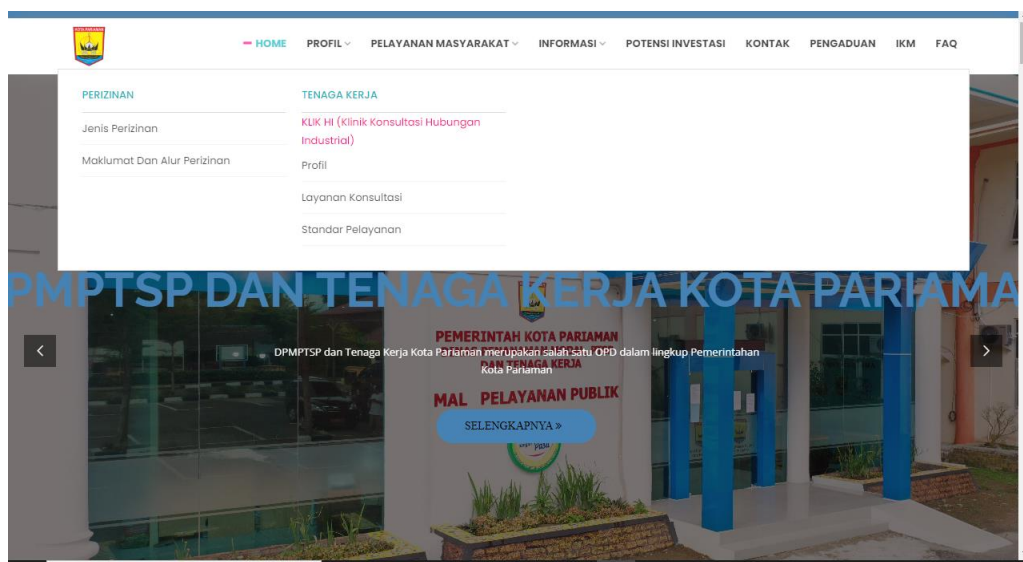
HOME PROFIL PELAYANAN MASYARAKAT INFORMASI POTENSI INVESTASI KONTAK PENGADUAN IKM FAQ

PERIZINAN

Jenis Perizinan

Maklumat Dan Alur Perizinan

TENAGA KERJA

KLIK HI (Klinik Konsultasi Hubungan Industrial)

Profil

Layanan Konsultasi

Standar Pelayanan

DPMPTSP DAN TENAGA KERJA KOTA PARIAMA

PEMERINTAH KOTA PARIAMAN

DAN TENAGA KERJA

MAL PELAYANAN PUBLIK

DPMPTSP dan Tenaga Kerja Kota Pariaman merupakan salah satu OPD dalam lingkup Pemerintahan Kota Pariaman

SELENGKAPNYA »